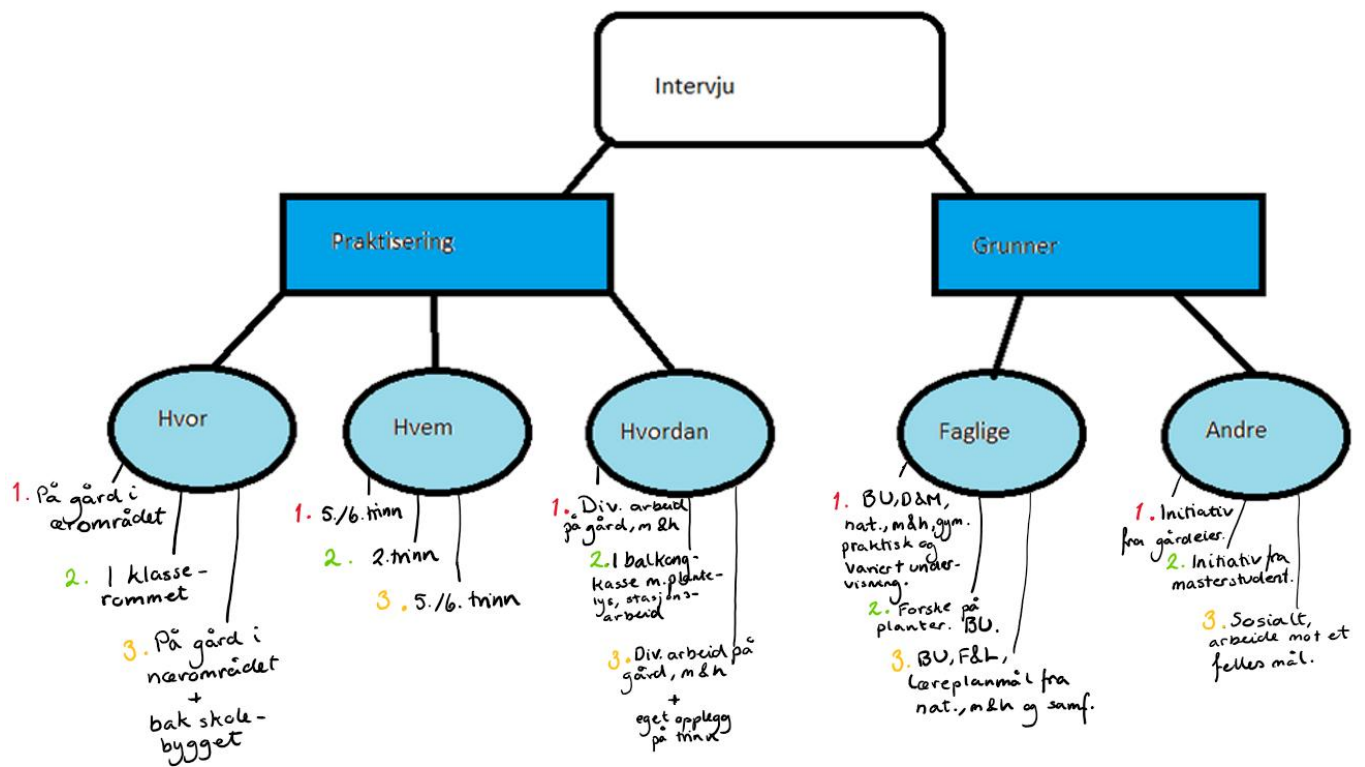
Intervju

Praktisering

Grunner

Hvor

Hvem

Hvordan

Faglige

Andre

1. På gård i nærområdet

2. I klasserommet

3. På gård i nærområdet + bak skolebygget

1. 5./6. trinn

2. 2.trinn

3. 5./6. trinn

1. Div. arbeid på gård, m&h

2. I balkongkasse m. plantelys, stasjonsarbeid

3. Div. arbeid på gård, m&h + eget opplegg på trinnet

1. BU, D&M, nat., m&h, gym. praktisk og variert undervisning.

2. Forske på planter. BU.

3. BU, F&L, Læreplanmål fra nat., m&h og samf.

1. Initiativ fra gårdeier.

2. Initiativ fra masterstudent.

3. Sosialt, arbeide mot et felles mål.